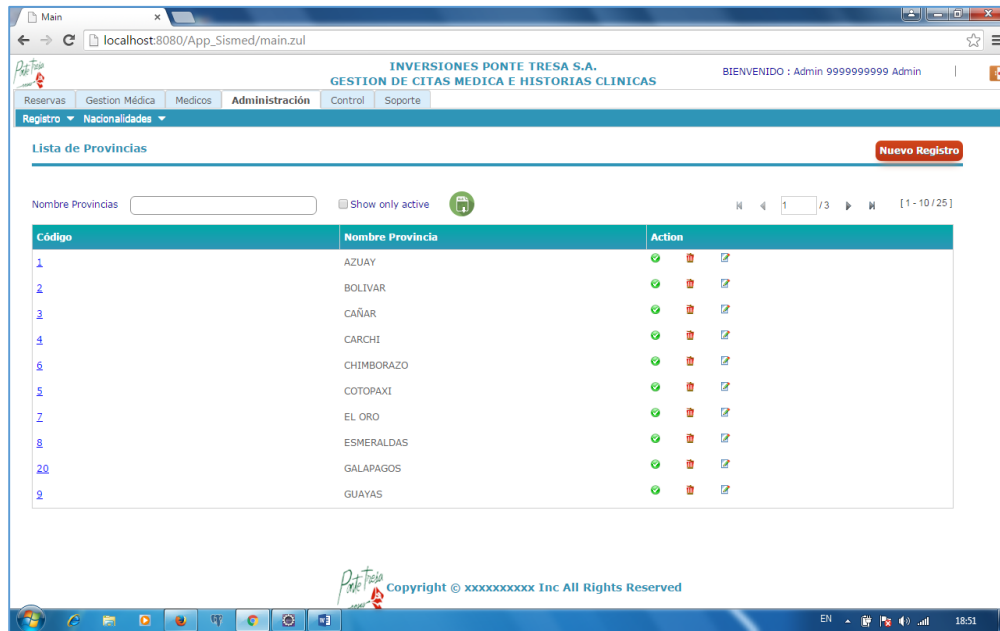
Main

localhost:8080/App_Sismed/main.zul

Ponte Tresa

INVERSIONES PONTE TRESA S.A.
GESTION DE CITAS MEDICA E HISTORIAS CLINICAS

BIENVENIDO : Admin 9999999999 Admin

Reservas | Gestion Médica | Medicos | Administración | Control | Soporte

Registro ▾ Nacionalidades ▾

Lista de Provincias

Nuevo Registro

Nombre Provincias

Show only active

1 /3

[ 1 - 10 / 25 ]

| Código | Nombre Provincia | Action |
|---|---|---|
| 1 | AZUAY | |
| 2 | BOLIVAR | |
| 3 | CAÑAR | |
| 4 | CARCHI | |
| 6 | CHIMBORAZO | |
| 5 | COTOPAXI | |
| 7 | EL ORO | |
| 8 | ESMERALDAS | |
| 20 | GALAPAGOS | |
| 9 | GUAYAS | |

Ponte Tresa
Copyright © xxxxxxxxxx Inc All Rights Reserved

EN 18:51